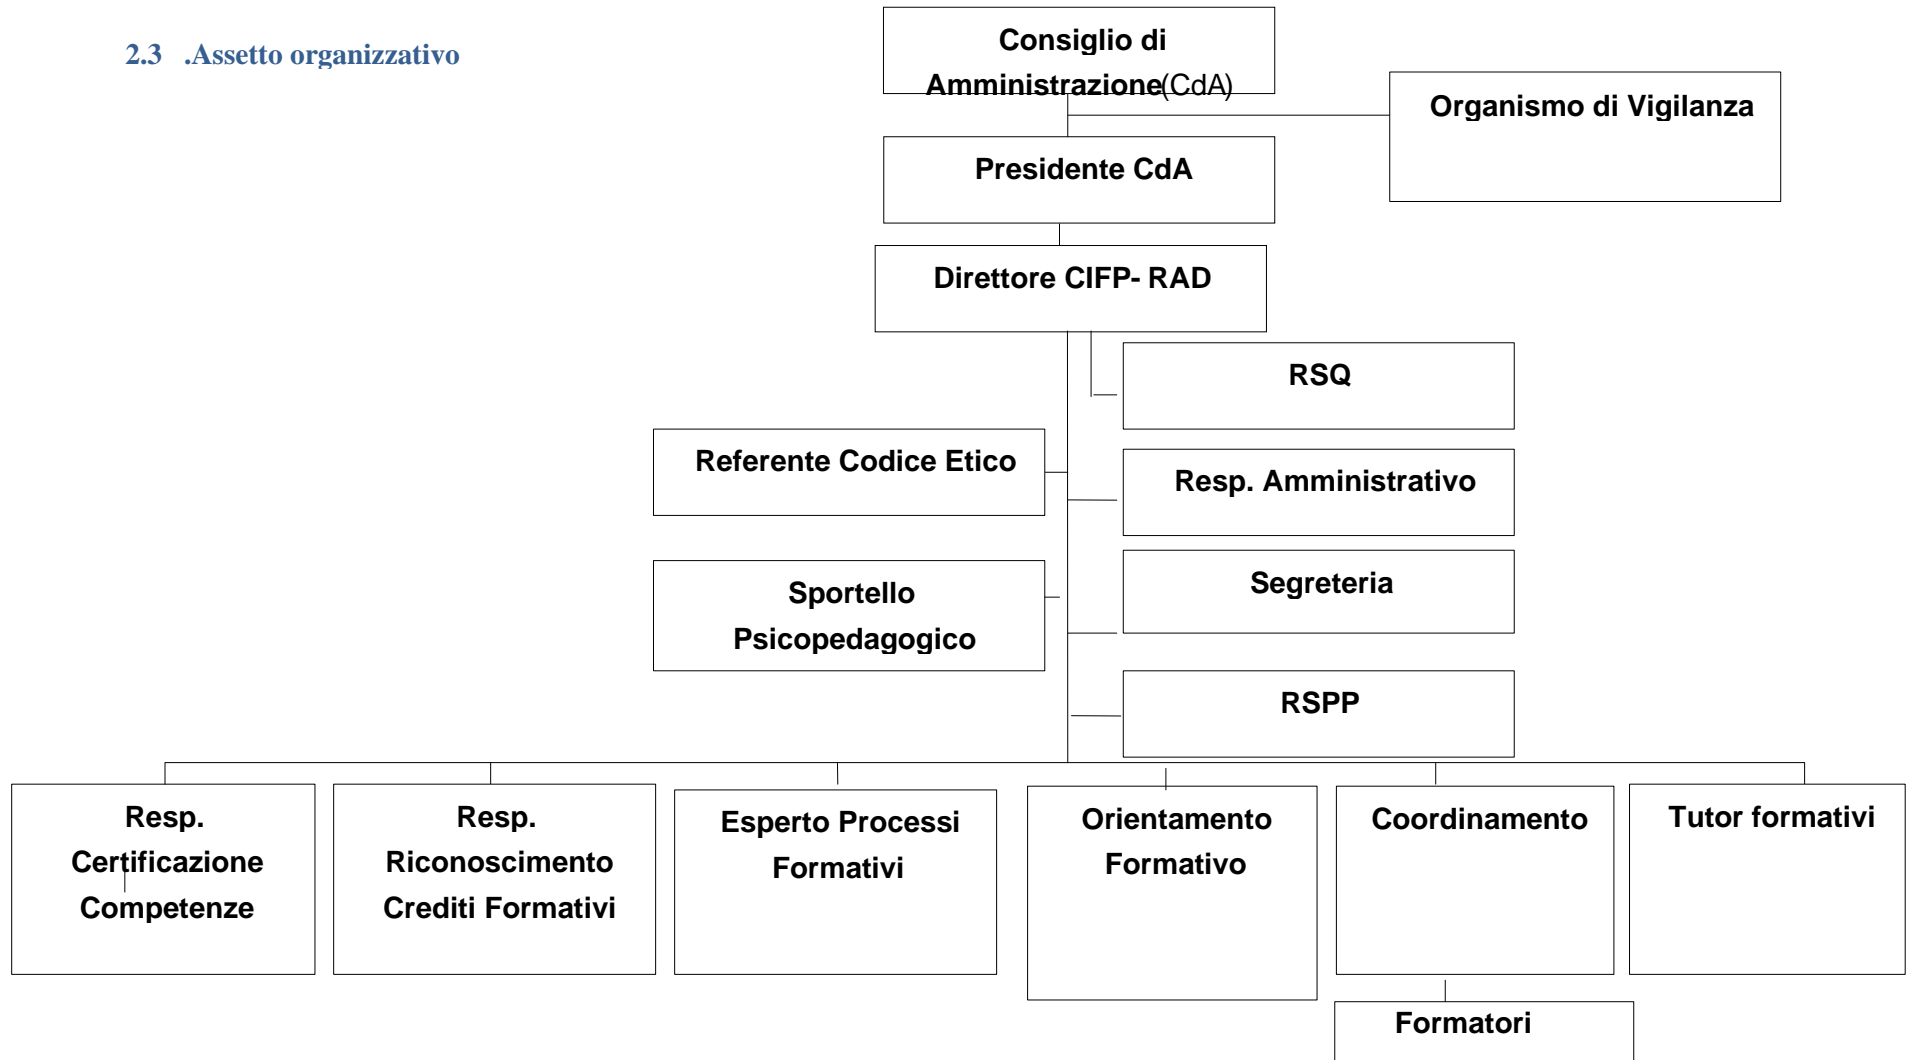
2.3 .Assetto organizzativo

Consiglio di Amministrazione(CdA)

Organismo di Vigilanza

Presidente CdA

Direttore CIFP- RAD

RSQ

Referente Codice Etico

Resp. Amministrativo

Sportello Psicopedagogico

Segreteria

RSPP

Resp. Certificazione Competenze

Resp. Riconoscimento Crediti Formativi

Esperto Processi Formativi

Orientamento Formativo

Coordinamento

Tutor formativi

Formatori